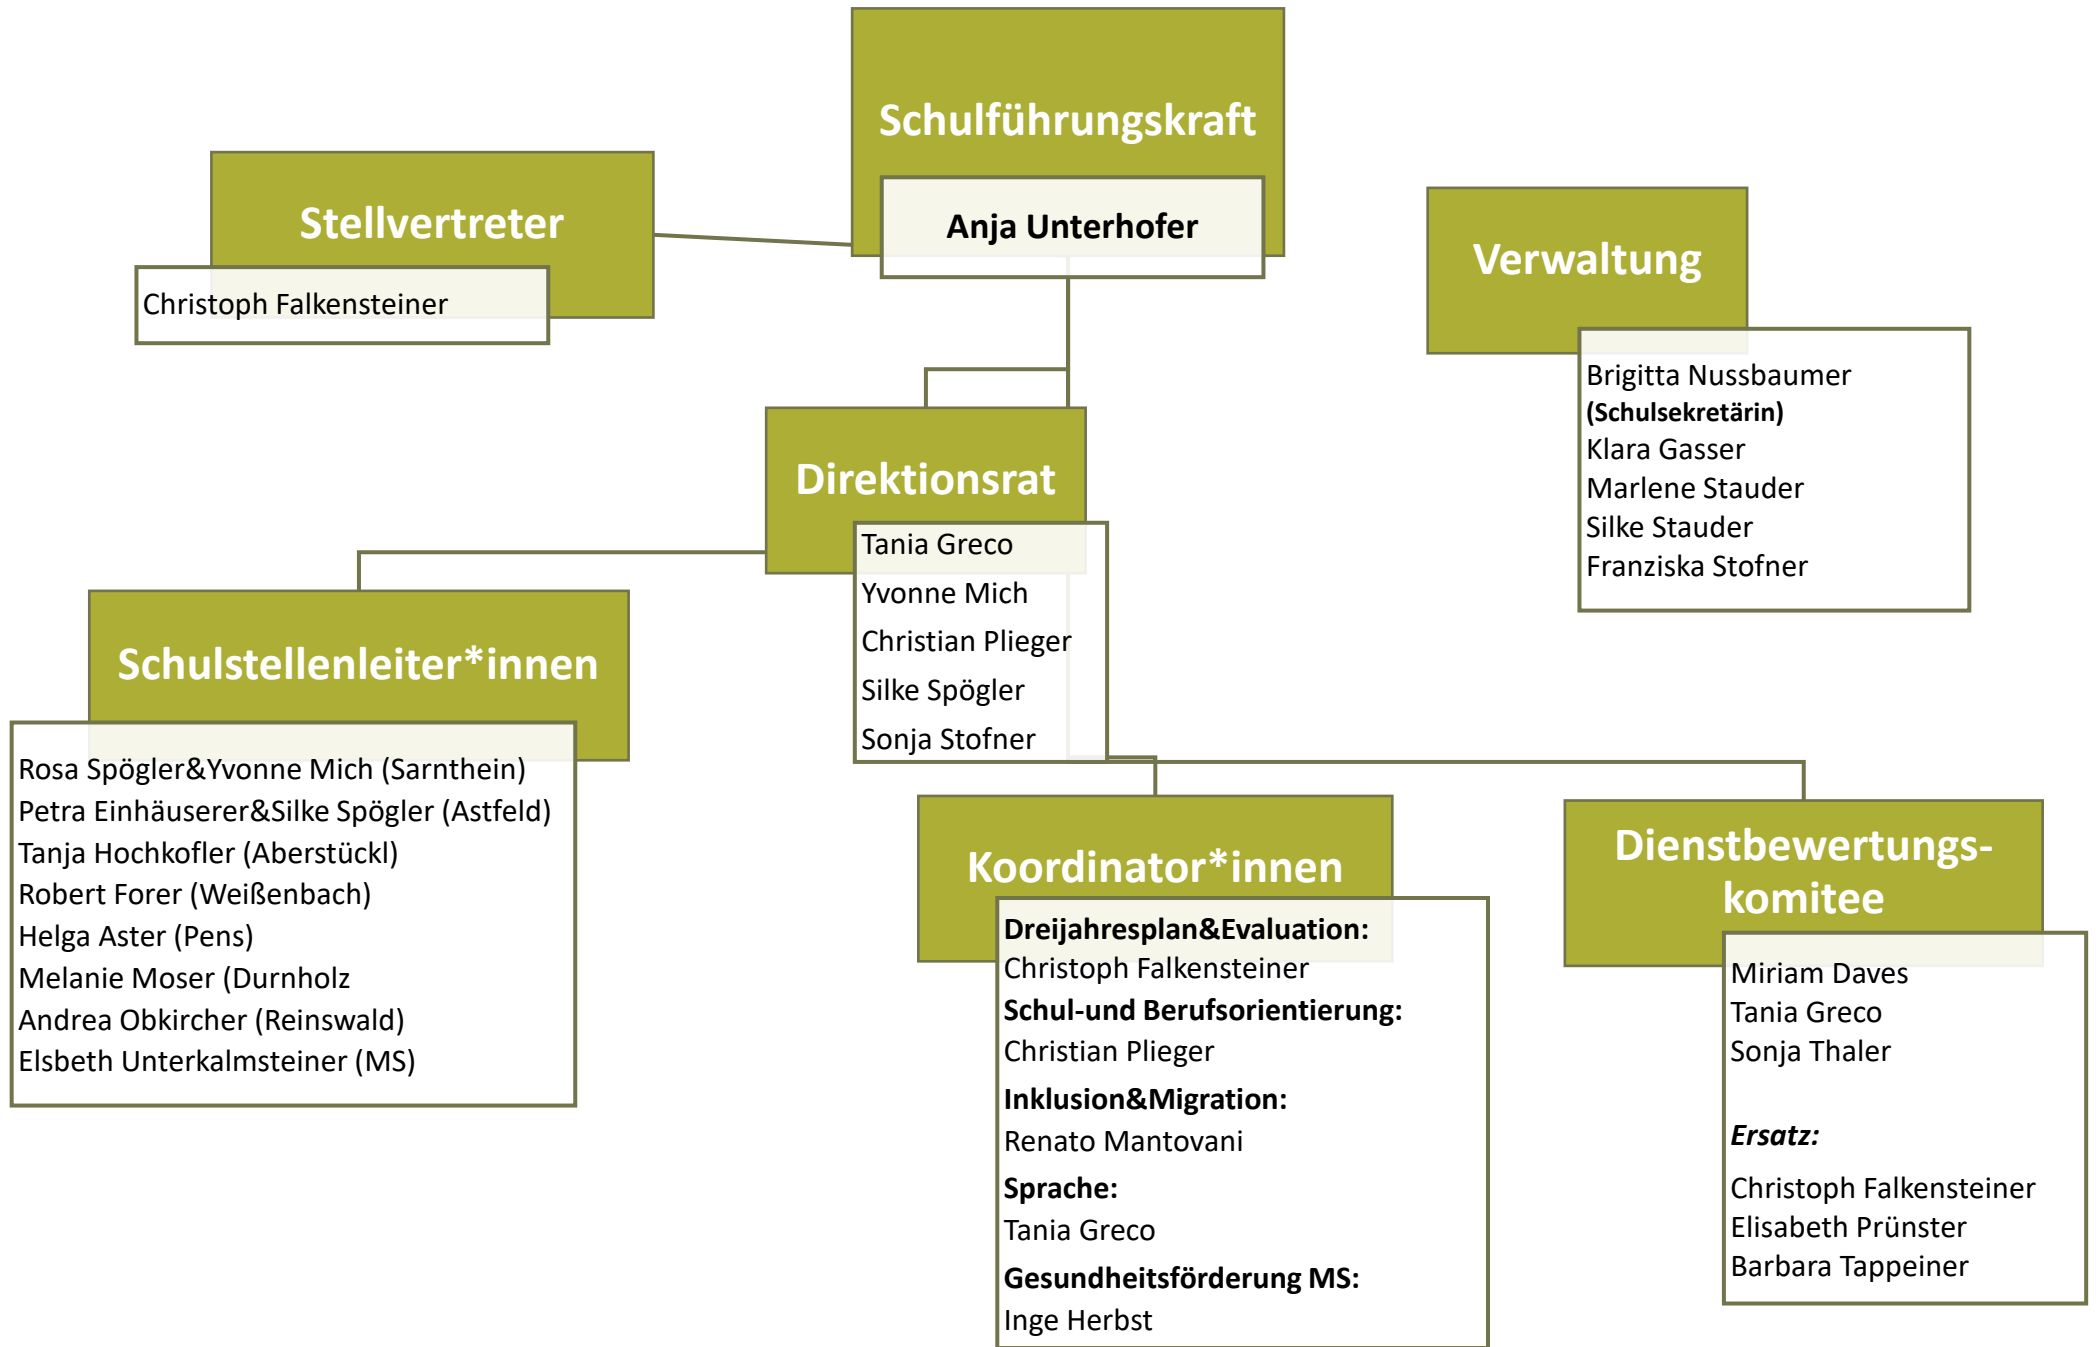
Schulführungskraft

Anja Unterhofer

Stellvertreter

Christoph Falkensteiner

Verwaltung

Brigitta Nussbaumer
(Schulsekretärin)
Klara Gasser
Marlene Stauder
Silke Stauder
Franziska Stofner

Direktionsrat

Tania Greco
Yvonne Mich
Christian Plieger
Silke Spögler
Sonja Stofner

Schulstellenleiter*innen

Rosa Spögler&Yvonne Mich (Sarnthein)
Petra Einhäuserer&Silke Spögler (Astfeld)
Tanja Hochkofler (Aberstückl)
Robert Forer (Weißenbach)
Helga Aster (Pens)
Melanie Moser (Durnholz
Andrea Obkircher (Reinswald)
Elsbeth Unterkalmsteiner (MS)

Koordinator*innen

Dreijahresplan&Evaluation:
Christoph Falkensteiner
Schul-und Berufsorientierung:
Christian Plieger
Inklusion&Migration:
Renato Mantovani
Sprache:
Tania Greco
Gesundheitsförderung MS:
Inge Herbst

Dienstbewertungskomitee

Miriam Daves
Tania Greco
Sonja Thaler

Ersatz:

Christoph Falkensteiner
Elisabeth Prünster
Barbara Tappeiner